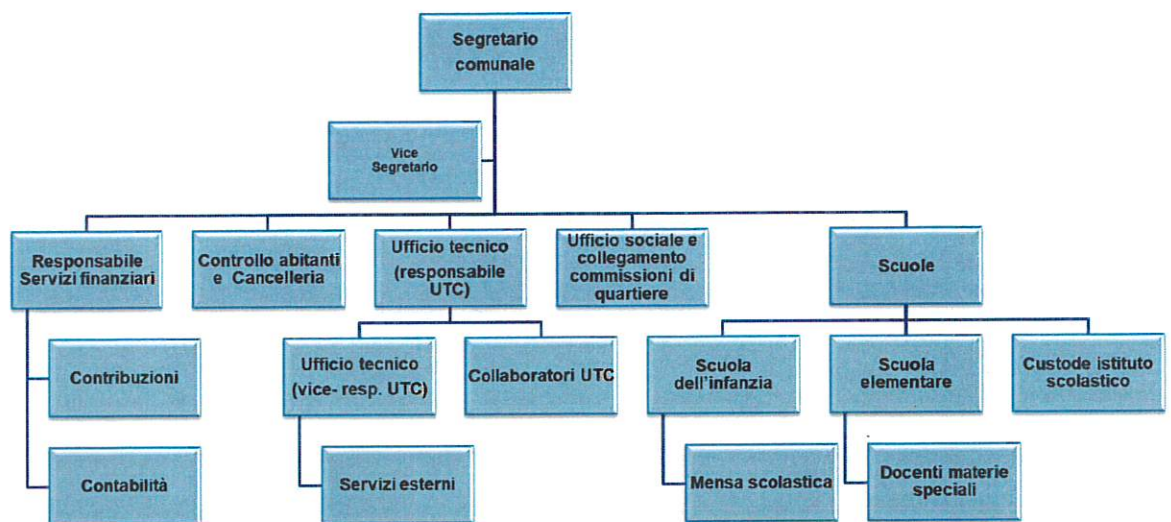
Segretario comunale

Vice Segretario

Responsabile Servizi finanziari

Controllo abitanti e Cancelleria

Ufficio tecnico (responsabile UTC)

Ufficio sociale e collegamento commissioni di quartiere

Scuole

Contribuzioni

Contabilità

Ufficio tecnico (vice- resp. UTC)

Collaboratori UTC

Servizi esterni

Scuola dell'infanzia

Scuola elementare

Custode istituto scolastico

Mensa scolastica

Docenti materie speciali